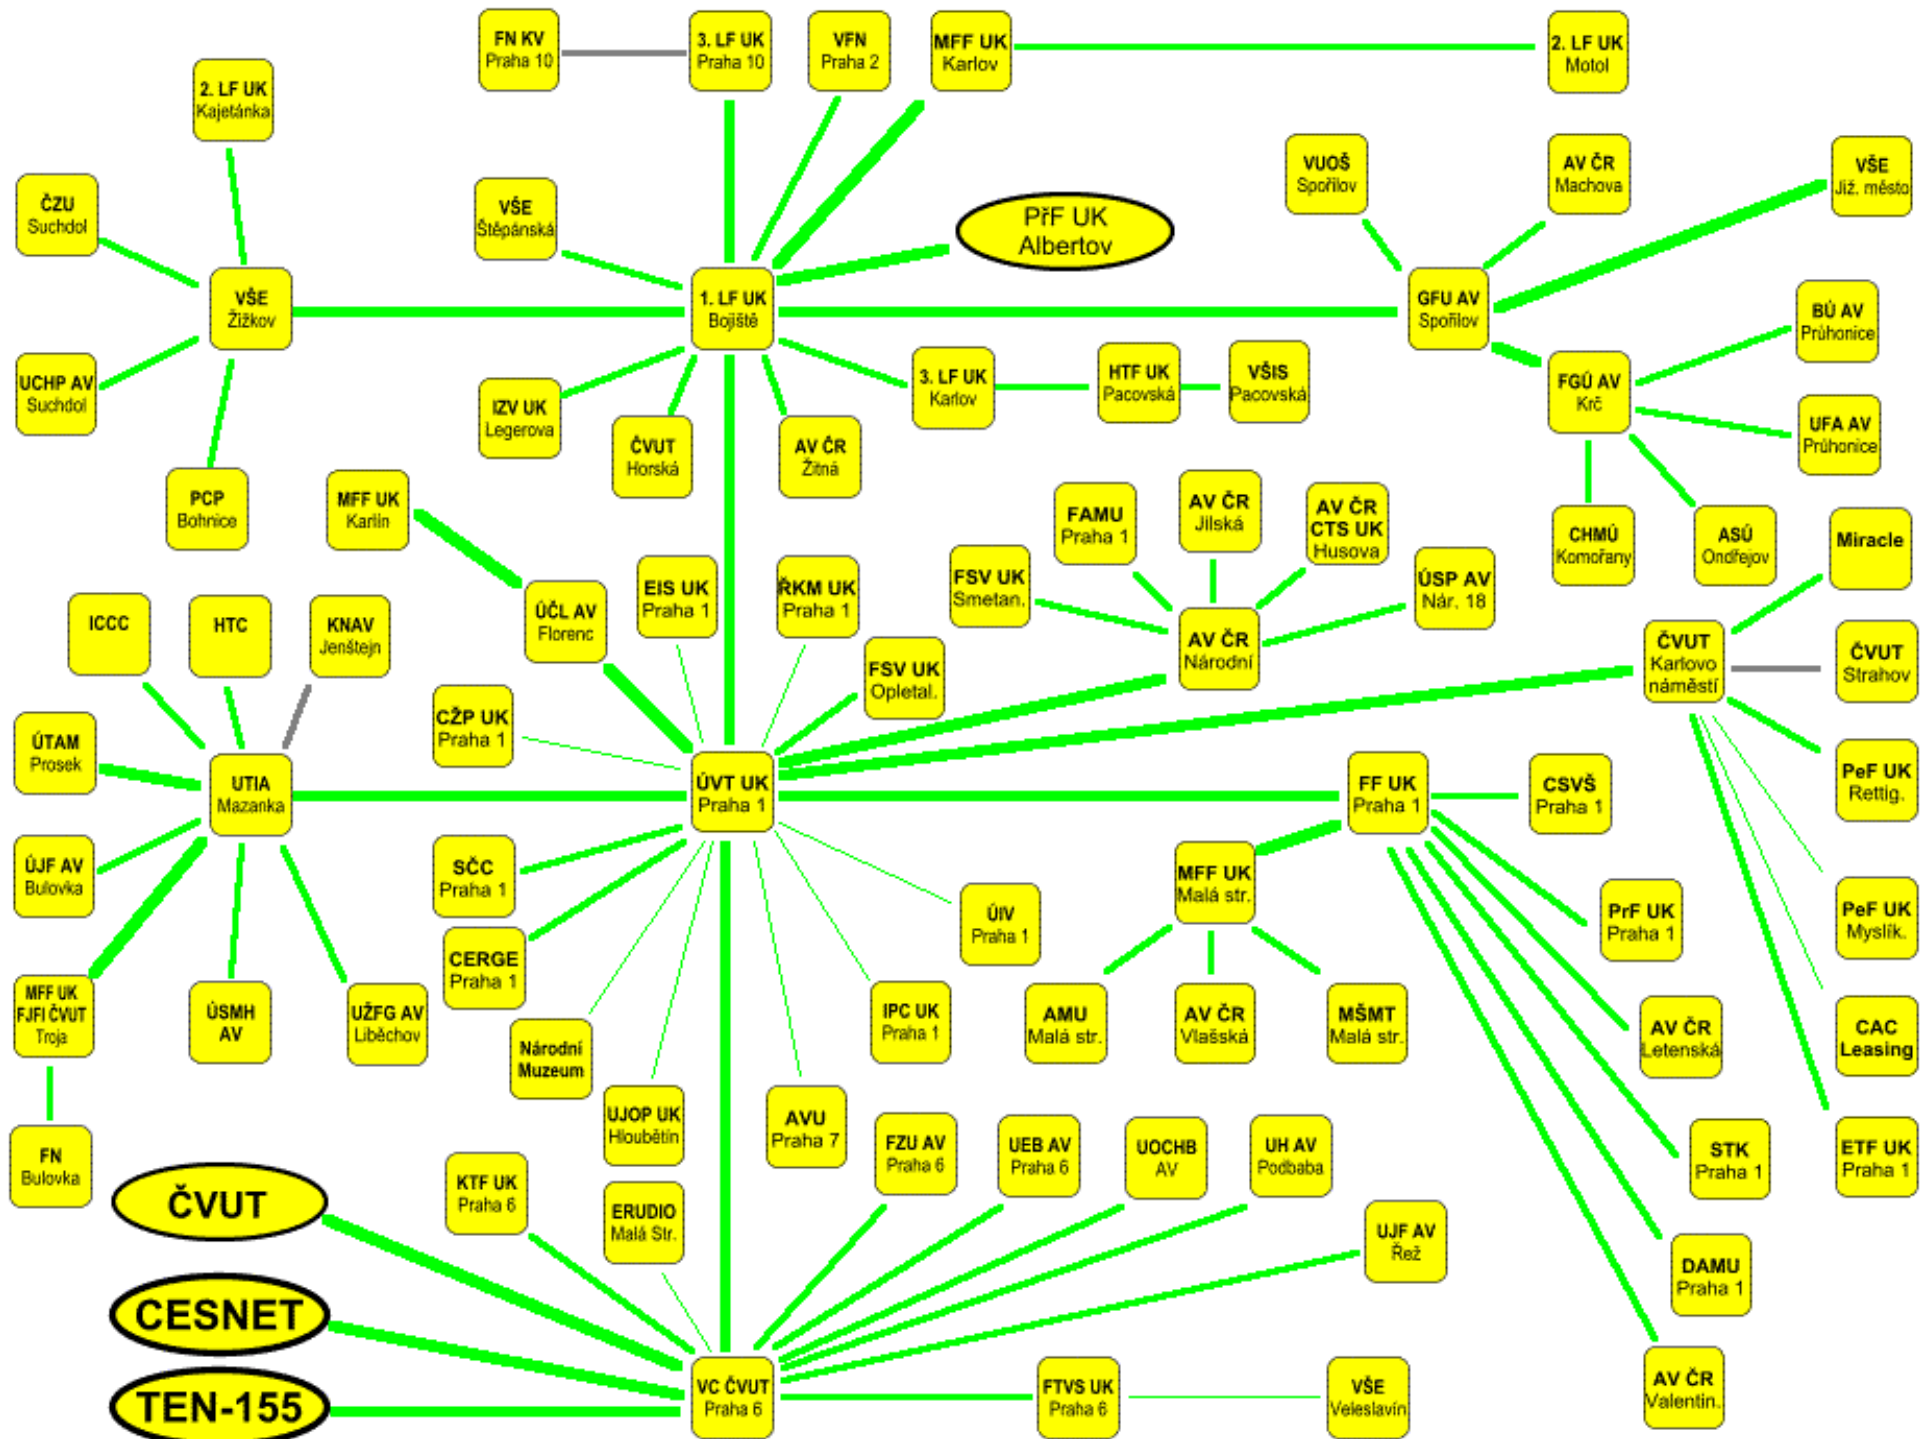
FN KV Praha 10

3. LF UK Praha 10

VFN Praha 2

MFF UK Karlov

2. LF UK Motol

2. LF UK Kajetánka

ČZU Suchdol

VŠE Štěpánská

PřF UK Albertov

VUOŠ Spořilov

AV ČR Machova

VŠE Již. město

VŠE Žižkov

1. LF UK Bojiště

GFU AV Spořilov

BÚ AV Průhonice

UCHP AV Suchdol

IZV UK Legerova

ČVUT Horská

AV ČR Žitná

3. LF UK Karlov

HTF UK Pacovská

VŠIS Pacovská

FGÚ AV Krč

UFA AV Průhonice

PCP Bohnice

MFF UK Karlín

FAMU Praha 1

AV ČR Jilská

AV ČR CTS UK Husova

CHMÚ Komořany

ASÚ Ondřejov

Miracle

ÚČL AV Florenc

EIS UK Praha 1

ŘKM UK Praha 1

FSV UK Smetan.

ÚSP AV Nár. 18

ICCC

HTC

KNAV Jenštejn

FSV UK Opletal.

AV ČR Národní

ČVUT Karlovo náměstí

ČVUT Strahov

ÚTAM Prosek

ČŽP UK Praha 1

UTIA Mazanka

ÚVT UK Praha 1

FF UK Praha 1

CSVŠ Praha 1

PeF UK Rettig.

ÚJF AV Bulovka

SČC Praha 1

MFF UK Malá str.

ÚIV Praha 1

PrF UK Praha 1

PeF UK Myslík.

CERGE Praha 1

MFF UK FJFI ČVUT Troja

ÚSMH AV

UŽFG AV Liběchov

Národní Muzeum

IPC UK Praha 1

AMU Malá str.

AV ČR Vlašská

MŠMT Malá str.

AV ČR Letenská

CAC Leasing

FN Bulovka

UJOP UK Hloubětín

AVU Praha 7

FZU AV Praha 6

UEB AV Praha 6

UOCHB AV

UH AV Podbaba

STK Praha 1

ETF UK Praha 1

ČVUT

KTF UK Praha 6

ERUDIO Malá Str.

UJF AV Řež

DAMU Praha 1

CESNET

TEN-155

VC ČVUT Praha 6

FTVS UK Praha 6

VŠE Veleslavín

AV ČR Valentin.